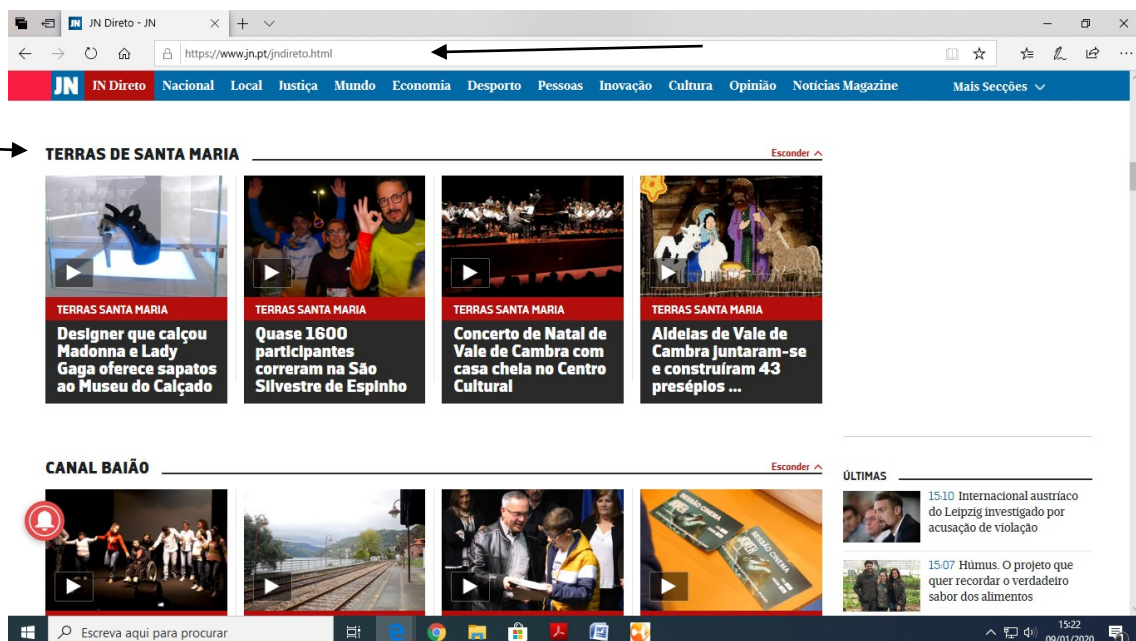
JN Direto - JN

https://www.jn.pt/jndireto.html

JN JN Direto Nacional Local Justiça Mundo Economia Desporto Pessoas Inovação Cultura Opinião Notícias Magazine Mais Secções

TERRAS DE SANTA MARIA

Esconder

TERRAS SANTA MARIA
Designer que calçou Madonna e Lady Gaga oferece sapatos ao Museu do Calçado

TERRAS SANTA MARIA
Quase 1600 participantes correram na São Silvestre de Espinho

TERRAS SANTA MARIA
Concerto de Natal de Vale de Cambra com casa cheia no Centro Cultural

TERRAS SANTA MARIA
Aldeias de Vale de Cambra juntaram-se e construíram 43 presépios ...

CANAL BAIÃO

Esconder

ÚLTIMAS

15:10 Internacional austríaco do Leipzig investigado por acusação de violação

15:07 Húmus. O projeto que quer recordar o verdadeiro sabor dos alimentos

Escreva aqui para procurar

15:22
09/01/2020